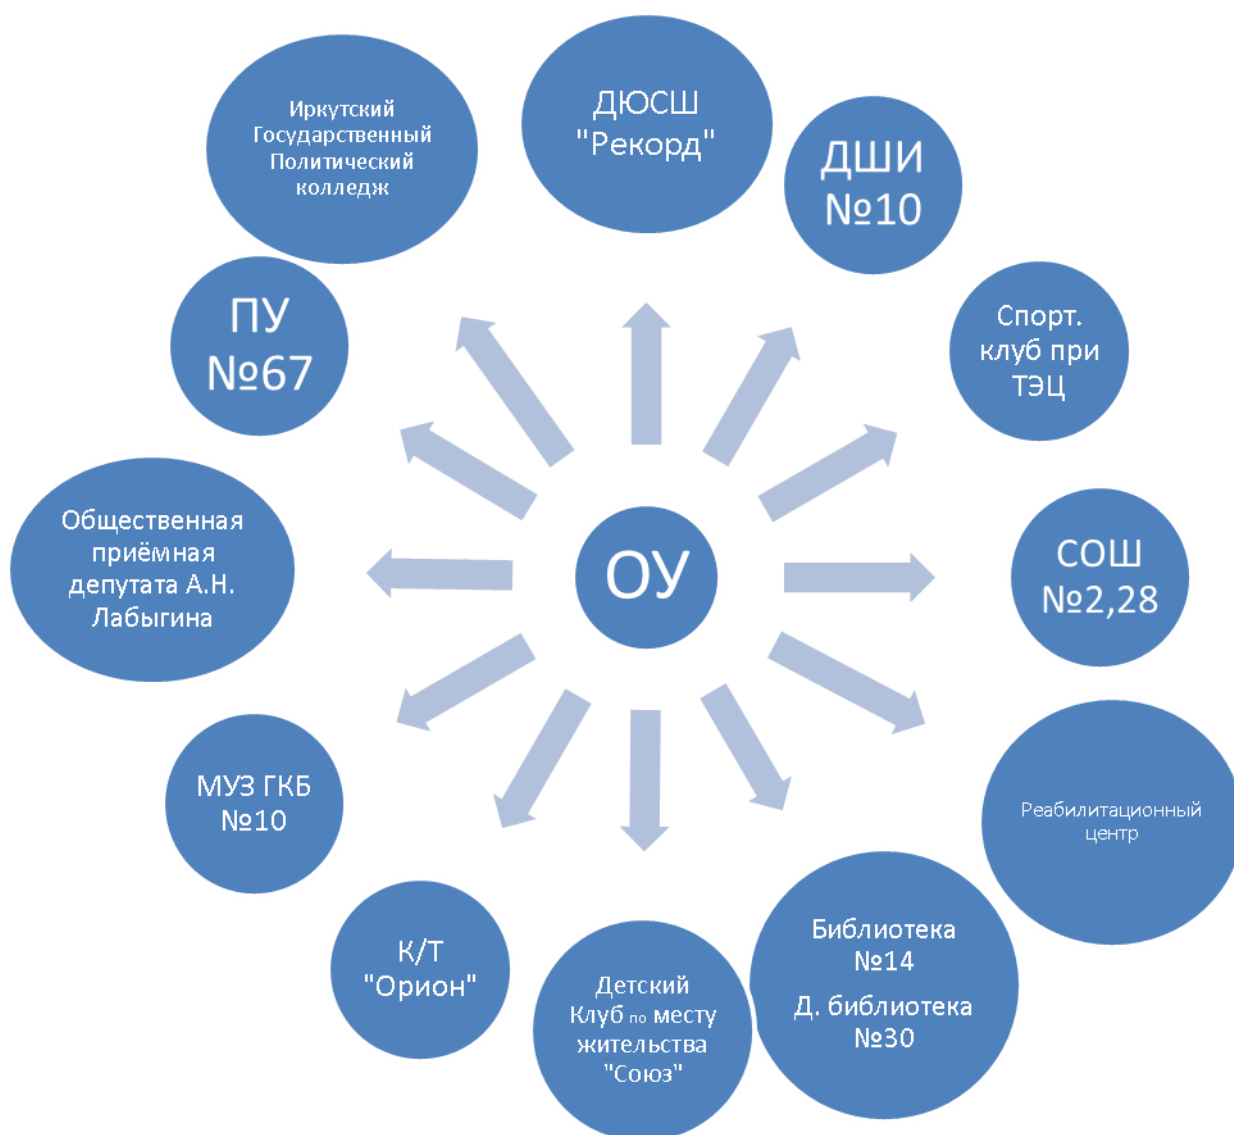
ОУ

ДЮСШ "Рекорд"

ДШИ №10

Спорт. клуб при ТЭЦ

СОШ №2,28

Реабилитационный центр

Библиотека №14

Д. библиотека №30

Детский Клуб по месту жительства "Союз"

К/Т "Орион"

МУЗ ГКБ №10

Общественная приёмная депутата А.Н. Лабыгина

ПУ №67

Иркутский Государственный Политический колледж